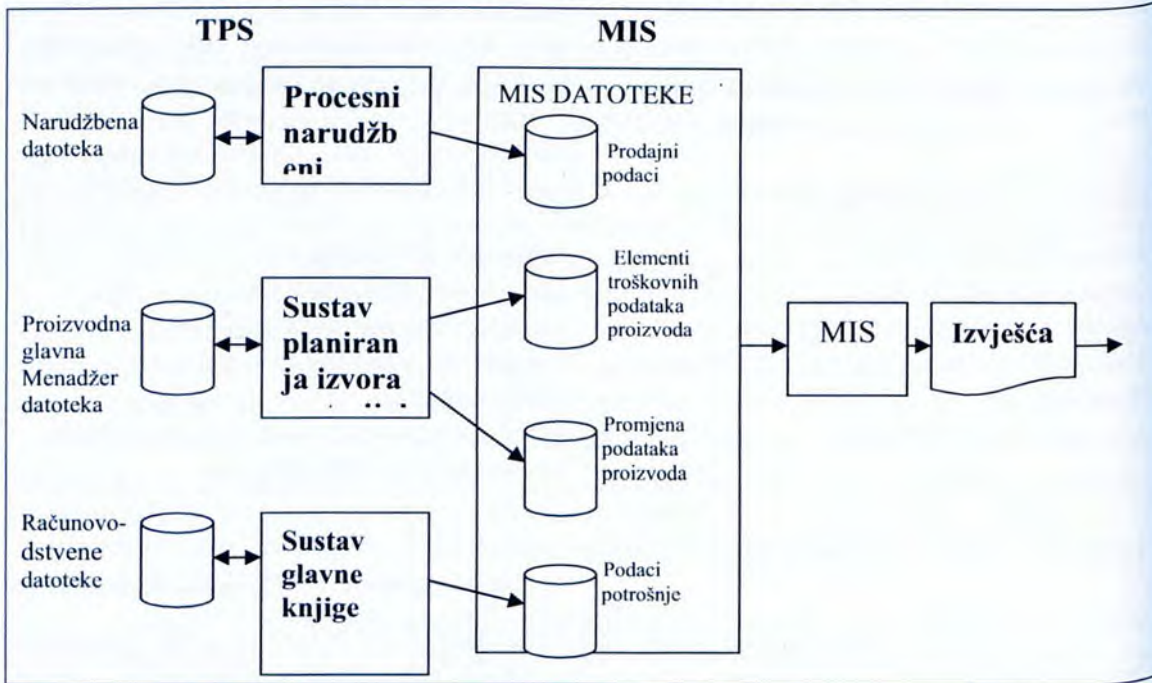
TPS

MIS

Narudžbena datoteka

Procesni narudžb eni

MIS DATOTEKE

Prodajni podaci

Elementi troškovnih podataka proizvoda

Proizvodna glavna Menadžer datoteka

Sustav planiran ja izvora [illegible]

MIS

Izvješća

Promjena podataka proizvoda

Računovo-dstvene datoteke

Sustav glavne knjige

Podaci potrošnje